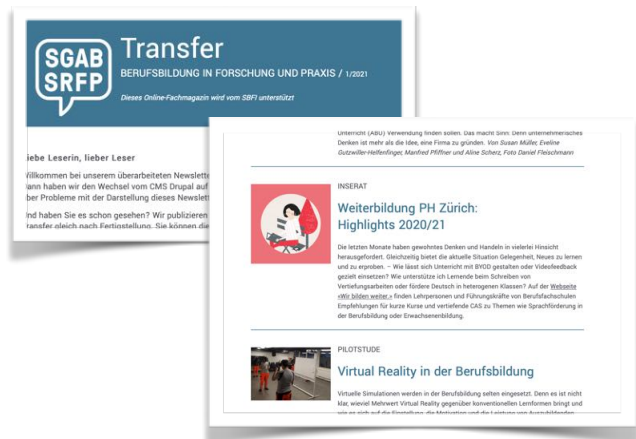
SGAB SRFP

Transfer

BERUFSBILDUNG IN FORSCHUNG UND PRAXIS / 1/2021

Dieses Online-Fachmagazin wird vom SBFI unterstützt

iebe Leserin, lieber Leser

Willkommen bei unserem überarbeiteten Newslette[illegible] ann haben wir den Wechsel vom CMS Drupal auf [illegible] ber Probleme mit der Darstellung dieses Newslett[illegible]

nd haben Sie es schon gesehen? Wir publizieren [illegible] ransfer gleich nach Fertigstellung. Sie können die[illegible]

Unterricht (ABU) Verwendung finden sollen. Das macht Sinn. Denn unternehmerisches Denken ist mehr als die Idee, eine Firma zu gründen. Von Susan Müller, Eveline Gutzwiller-Helfenfinger, Manfred Pfiffner und Aline Scherz, Foto Daniel Fleischmann

INSERAT

Weiterbildung PH Zürich: Highlights 2020/21

Die letzten Monate haben gewohntes Denken und Handeln in vielerlei Hinsicht herausgefordert. Gleichzeitig bietet die aktuelle Situation Gelegenheit, Neues zu lernen und zu erproben. – Wie lässt sich Unterricht mit BYOD gestalten oder Videofeedback gezielt einsetzen? Wie unterstütze ich Lernende beim Schreiben von Vertiefungsarbeiten oder fördere Deutsch in heterogenen Klassen? Auf der Webseite «Wir bilden weiter.» finden Lehrpersonen und Führungskräfte von Berufsfachschulen Empfehlungen für kurze Kurse und vertiefende CAS zu Themen wie Sprachförderung in der Berufsbildung oder Erwachsenenbildung.

PILOTSTUDE

Virtual Reality in der Berufsbildung

Virtuelle Simulationen werden in der Berufsbildung selten eingesetzt. Denn es ist nicht klar, wieviel Mehrwert Virtual Reality gegenüber konventionellen Lernformen bringt und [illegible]